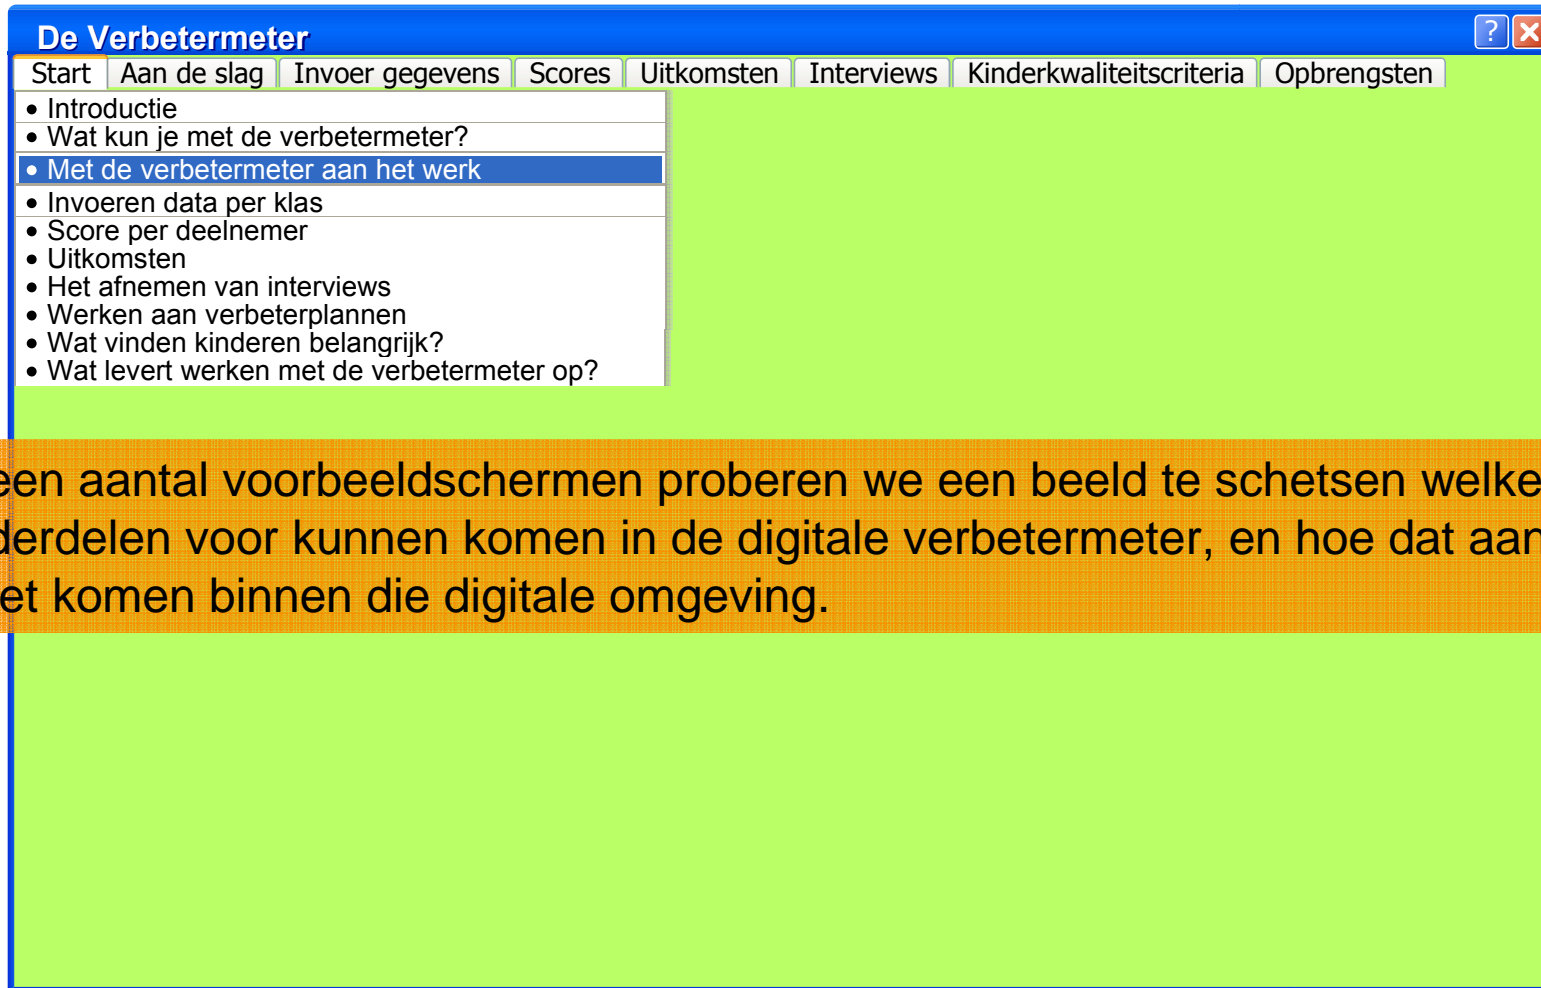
De Verbetermeter

?

Start | Aan de slag | Invoer gegevens | Scores | Uitkomsten | Interviews | Kinderkwaliteitscriteria | Opbrengsten

• Introductie
• Wat kun je met de verbetermeter?
• Met de verbetermeter aan het werk
• Invoeren data per klas
• Score per deelnemer
• Uitkomsten
• Het afnemen van interviews
• Werken aan verbeterplannen
• Wat vinden kinderen belangrijk?
• Wat levert werken met de verbetermeter op?

een aantal voorbeeldschermen proberen we een beeld te schetsen welke derdelen voor kunnen komen in de digitale verbetermeter, en hoe dat aan et komen binnen die digitale omgeving.